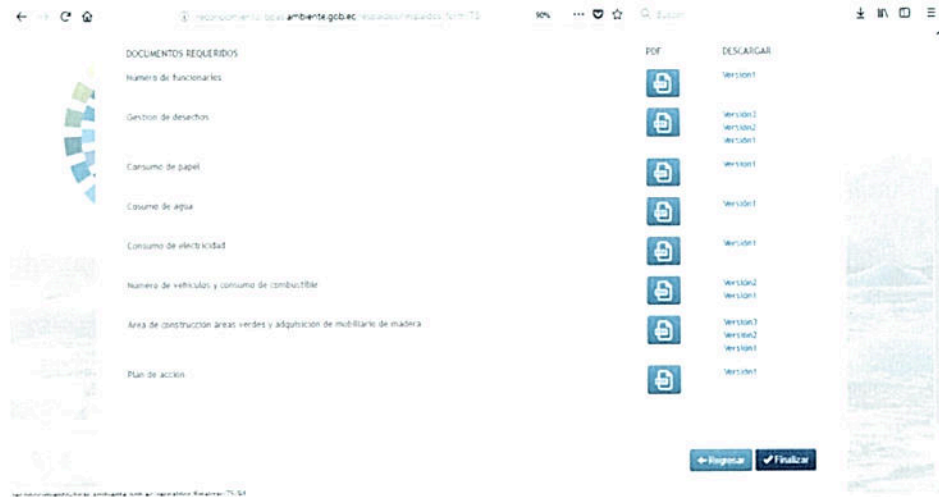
reconocimiento.ambiente.gob.ec/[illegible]

90%

DOCUMENTOS REQUERIDOS

PDF

DESCARGAR

Numero de funcionarios

Version1

Gestion de desechos

Version3
Version2
Version1

Consumo de papel

Version1

Cosumo de agua

Version1

Consumo de electricidad

Version1

Numero de vehiculos y consumo de combustible

Version2
Version1

Area de construccion areas verdes y adquisicion de mobiliario de madera

Version3
Version2
Version1

Plan de accion

Version1

← Regresar

✔ Finalizar

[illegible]